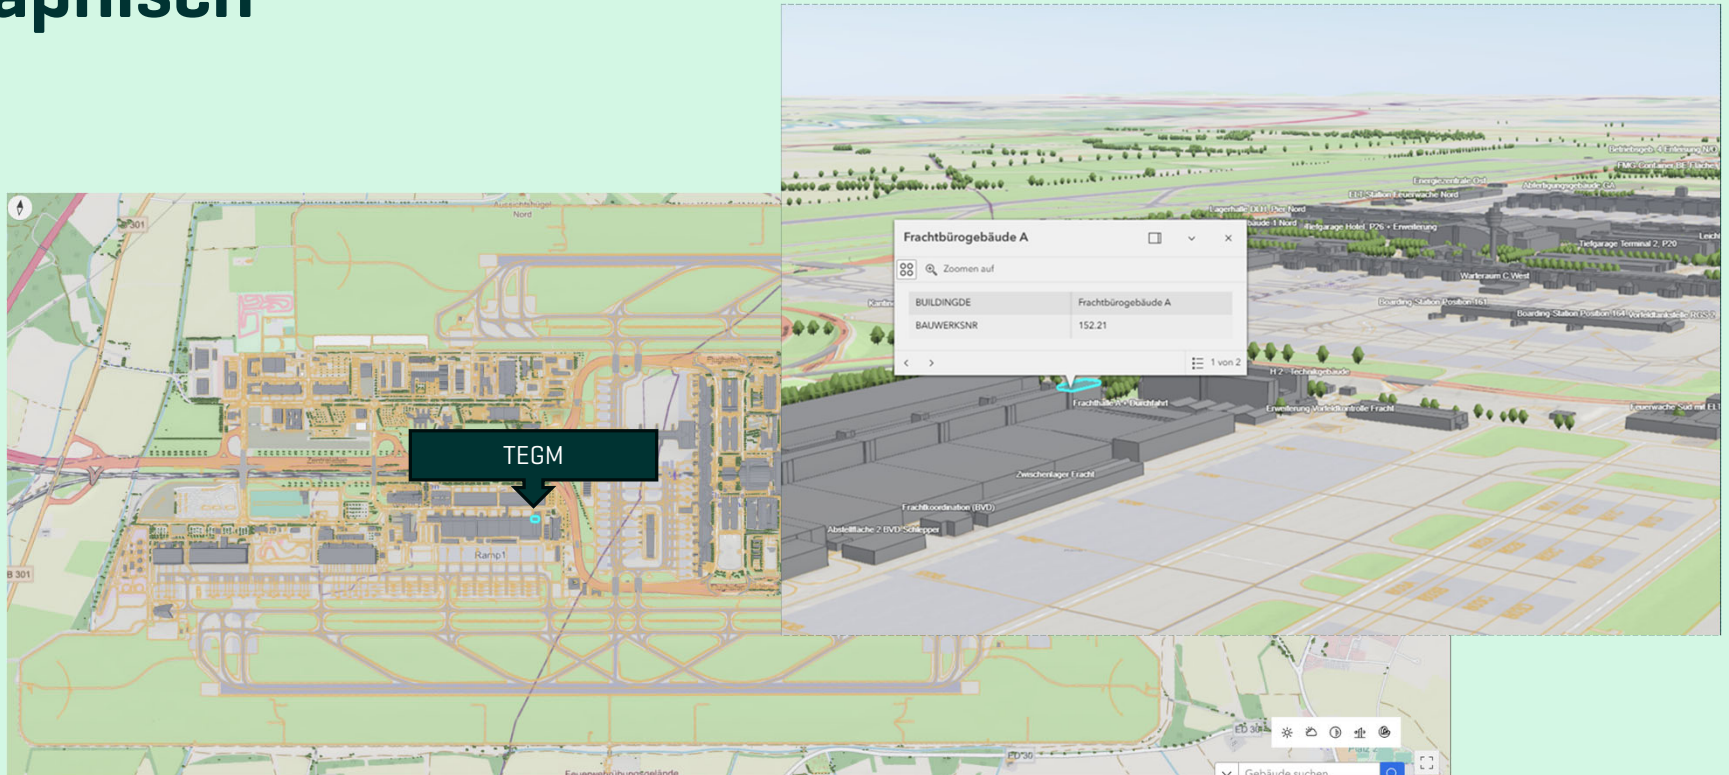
aphisch

B 301
Ausschichthügel Nord
TEGM
Ramp1
B 301
ED 30
Feuerwehrübungsgelände
Gebäude suchen

Frachtbürogebäude A
Zoomen auf

| BUILDINGDE | Frachtbürogebäude A |
|---|---|
| BAUWERKSNR | 152.21 |

1 von 2

Betriebsgeb. 4 Erfassung NT
FMG-Container BE Fläche
Energiezentrale Ost
Abfertigungsgebäude GA
LB7-Station Feuerwache Nord
Lagerhalle Dt. Nord
Parkgarage Hotel P26 + Erweiterung
Tiefgarage Terminal 2, P20
Warteraum C West
Boarding-Station Position 161
Boarding Station Position 164
H 2 - Technikgebäude
Frachthalle A + Durchfahrt
Erweiterung Vorfeldkontrolle Fracht
Feuerwache Süd mit EL
Zwischenlager Fracht
Frachtkoordination (BVD)
Abstellfläche 2 BVD-Schlepper